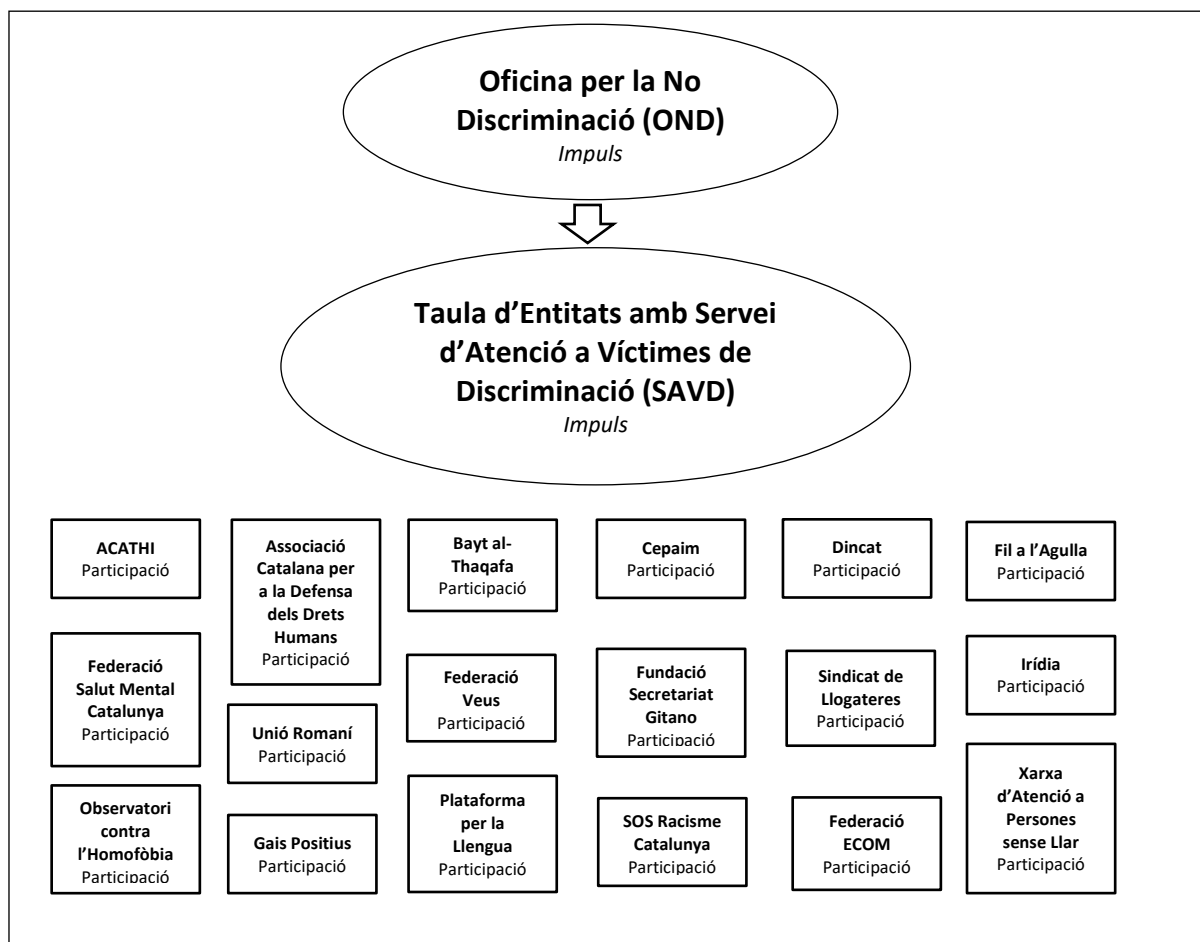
**Oficina per la No Discriminació (OND)**
*Impuls*

**Taula d'Entitats amb Servei d'Atenció a Víctimes de Discriminació (SAVD)**
*Impuls*

**ACATHI**
Participació

**Federació Salut Mental Catalunya**
Participació

**Observatori contra l'Homofòbia**
Participació

**Associació Catalana per a la Defensa dels Drets Humans**
Participació

**Unió Romaní**
Participació

**Gais Positius**
Participació

**Bayt al-Thaqafa**
Participació

**Federació Veus**
Participació

**Plataforma per la Llengua**
Participació

**Cepaim**
Participació

**Fundació Secretariat Gitano**
Participació

**SOS Racisme Catalunya**
Participació

**Dincat**
Participació

**Sindicat de Llogateres**
Participació

**Federació ECOM**
Participació

**Fil a l'Agulla**
Participació

**Irídia**
Participació

**Xarxa d'Atenció a Persones sense Llar**
Participació